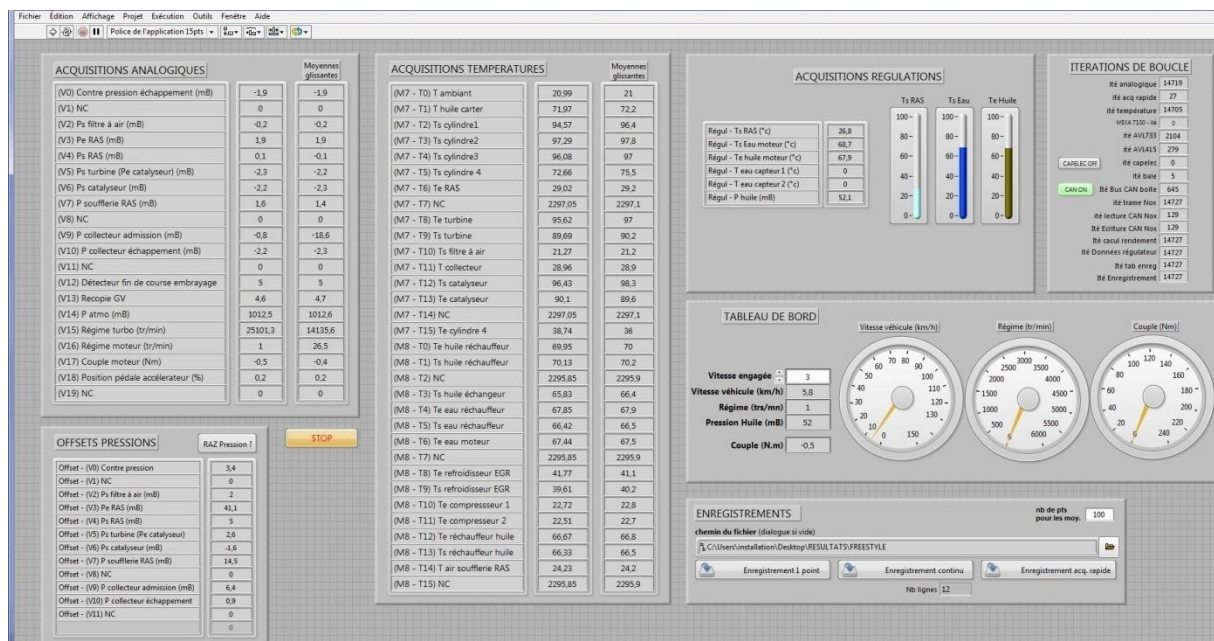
Fichier Édition Affichage Projet Exécution Outils Fenêtre Aide

Police de l'application 15pts

ACQUISITIONS ANALOGIQUES

Moyennes glissantes

| | | |
|---|---|---|
| (V0) Contre pression échappement (mB) | -1,9 | -1,9 |
| (V1) NC | 0 | 0 |
| (V2) Ps filtre à air (mB) | -0,2 | -0,2 |
| (V3) Pe RAS (mB) | 1,9 | 1,9 |
| (V4) Ps RAS (mB) | 0,1 | -0,1 |
| (V5) Ps turbine (Pe catalyseur) (mB) | -2,3 | -2,2 |
| (V6) Ps catalyseur (mB) | -2,2 | -2,3 |
| (V7) P soufflerie RAS (mB) | 1,6 | 1,4 |
| (V8) NC | 0 | 0 |
| (V9) P collecteur admission (mB) | -0,8 | -18,6 |
| (V10) P collecteur échappement (mB) | -2,2 | -2,3 |
| (V11) NC | 0 | 0 |
| (V12) Détecteur fin de course embrayage | 5 | 5 |
| (V13) Recopie GV | 4,6 | 4,7 |
| (V14) P atmo (mB) | 1012,5 | 1012,6 |
| (V15) Régime turbo (tr/min) | 25101,3 | 14135,6 |
| (V16) Régime moteur (tr/min) | 1 | 26,5 |
| (V17) Couple moteur (Nm) | -0,5 | -0,4 |
| (V18) Position pédale accélérateur (%) | 0,2 | 0,2 |
| (V19) NC | 0 | 0 |

OFFSETS PRESSIONS

RAZ Pression ?

STOP

| | |
|---|---|
| Offset - (V0) Contre pression | 3,4 |
| Offset - (V1) NC | 0 |
| Offset - (V2) Ps filtre à air (mB) | 2 |
| Offset - (V3) Pe RAS (mB) | 41,1 |
| Offset - (V4) Ps RAS (mB) | 5 |
| Offset - (V5) Ps turbine (Pe catalyseur) | 2,6 |
| Offset - (V6) Ps catalyseur (mB) | -1,6 |
| Offset - (V7) P soufflerie RAS (mB) | 14,5 |
| Offset - (V8) NC | 0 |
| Offset - (V9) P collecteur admission (mB) | 6,4 |
| Offset - (V10) P collecteur échappement | 0,9 |
| Offset - (V11) NC | 0 |
| | 0 |

ACQUISITIONS TEMPERATURES

Moyennes glissantes

| | | |
|---|---|---|
| (M7 - T0) T ambiant | 20,99 | 21 |
| (M7 - T1) T huile carter | 71,97 | 72,2 |
| (M7 - T2) Ts cylindre1 | 94,57 | 96,4 |
| (M7 - T3) Ts cylindre2 | 97,29 | 97,8 |
| (M7 - T4) Ts cylindre3 | 96,08 | 97 |
| (M7 - T5) Ts cylindre 4 | 72,66 | 75,5 |
| (M7 - T6) Te RAS | 29,02 | 29,2 |
| (M7 - T7) NC | 2297,05 | 2297,1 |
| (M7 - T8) Te turbine | 95,62 | 97 |
| (M7 - T9) Ts turbine | 89,69 | 90,2 |
| (M7 - T10) Ts filtre à air | 21,27 | 21,2 |
| (M7 - T11) T collecteur | 28,96 | 28,9 |
| (M7 - T12) Ts catalyseur | 96,43 | 98,3 |
| (M7 - T13) Te catalyseur | 90,1 | 89,6 |
| (M7 - T14) NC | 2297,05 | 2297,1 |
| (M7 - T15) Te cylindre 4 | 38,74 | 36 |
| (M8 - T0) Te huile réchauffeur | 69,95 | 70 |
| (M8 - T1) Ts huile réchauffeur | 70,13 | 70,2 |
| (M8 - T2) NC | 2295,85 | 2295,9 |
| (M8 - T3) Ts huile échangeur | 65,83 | 66,4 |
| (M8 - T4) Te eau réchauffeur | 67,85 | 67,9 |
| (M8 - T5) Ts eau réchauffeur | 66,42 | 66,5 |
| (M8 - T6) Te eau moteur | 67,44 | 67,5 |
| (M8 - T7) NC | 2295,85 | 2295,9 |
| (M8 - T8) Te refroidisseur EGR | 41,77 | 41,1 |
| (M8 - T9) Ts refroidisseur EGR | 39,61 | 40,2 |
| (M8 - T10) Te compresseur 1 | 22,72 | 22,8 |
| (M8 - T11) Te compresseur 2 | 22,51 | 22,7 |
| (M8 - T12) Te réchauffeur huile | 66,67 | 66,8 |
| (M8 - T13) Ts réchauffeur huile | 66,33 | 66,5 |
| (M8 - T14) T air soufflerie RAS | 24,23 | 24,2 |
| (M8 - T15) NC | 2295,85 | 2295,9 |

ACQUISITIONS REGULATIONS

| | |
|---|---|
| Régul - Ts RAS (°c) | 26,8 |
| Régul - Ts Eau moteur (°c) | 68,7 |
| Régul - Te huile moteur (°c) | 67,9 |
| Régul - T eau capteur 1 (°c) | 0 |
| Régul - T eau capteur 2 (°c) | 0 |
| Régul - P huile (mB) | 52,1 |

Ts RAS Ts Eau Te Huile
100 80 60 40 20 0

ITERATIONS DE BOUCLE

| | |
|---|---|
| itê analogique | 14719 |
| itê acq rapide | 27 |
| itê température | 14705 |
| MBIA T100 - itê | 0 |
| itê AVL733 | 2104 |
| itê AVL415 | 279 |
| itê capelec | 0 |
| itê baie | 5 |
| itê Bus CAN boite | 645 |
| itê trame Nox | 14727 |
| itê lecture CAN Nox | 129 |
| itê Ecriture CAN Nox | 129 |
| itê cacul rendement | 14727 |
| itê Données régulateur | 14727 |
| itê tab enreg | 14727 |
| itê Enregistrement | 14727 |

CAPELEC OFF
CAN ON

TABLEAU DE BORD

Vitesse engagée 3
Vitesse véhicule (km/h) 5,8
Régime (trs/mn) 1
Pression Huile (mB) 52
Couple (N.m) -0,5

Vitesse véhicule (km/h)
10 20 30 40 50 60 70 80 90 100 110 120 130 0 150

Régime (tr/min)
500 1000 1500 2000 2500 3000 3500 4000 4500 5000 5500 6000 0

Couple (Nm)
0 20 40 60 80 100 120 140 160 180 200 220 240

ENREGISTREMENTS

nb de pts pour les moy. 100

chemin du fichier (dialogue si vide)
C:\Users\installation\Desktop\RESULTATS\FREESTYLE

Enregistrement 1 point
Enregistrement continu
Enregistrement acq. rapide

Nb lignes 12